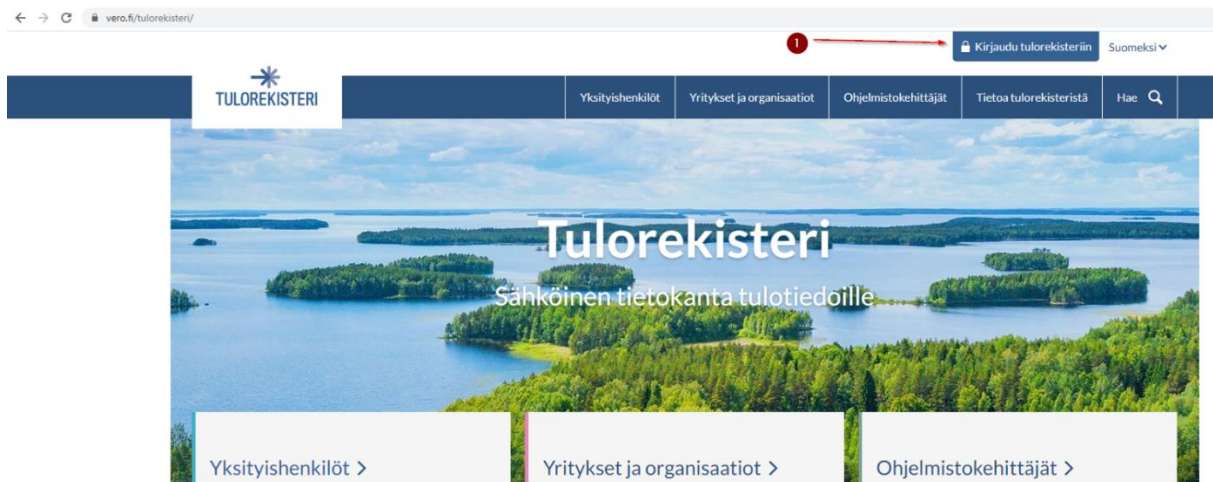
vero.fi/tulorekisteri/

1

Kirjaudu tulorekisteriin

Suomeksi

TULOREKISTERI

Yksityishenkilöt

Yritykset ja organisaatiot

Ohjelmistokehittäjät

Tietoa tulorekisteristä

Hae

Tulorekisteri

Sähköinen tietokanta tulotiedoille

Yksityishenkilöt >

Yritykset ja organisaatiot >

Ohjelmistokehittäjät >